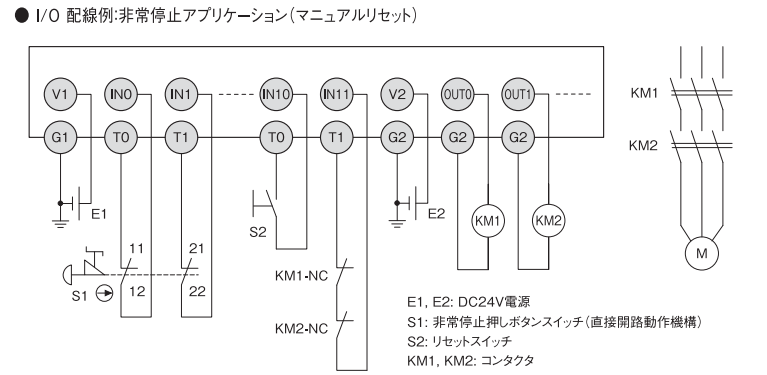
● I/O 配線例:非常停止アプリケーション(マニュアルリセット)

V1
IN0
IN1
IN10
IN11
V2
OUT0
OUT1
G1
T0
T1
T0
T1
G2
G2
G2
E1
E2
S2
KM1
KM2
11
12
21
22
S1
KM1-NC
KM2-NC
KM1
KM2
M

E1, E2: DC24V電源
S1: 非常停止押しボタンスイッチ(直接開路動作機構)
S2: リセットスイッチ
KM1, KM2: コンタクタ